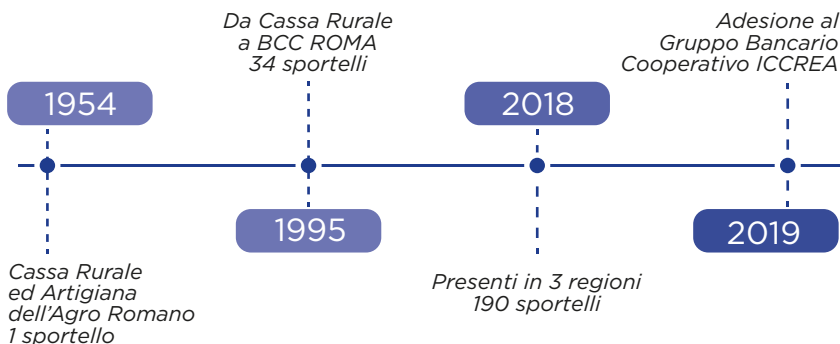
Da Cassa Rurale a BCC ROMA 34 sportelli

Adesione al Gruppo Bancario Cooperativo ICCREA

1954

2018

1995

2019

Cassa Rurale ed Artigiana dell'Agro Romano 1 sportello

Presenti in 3 regioni 190 sportelli